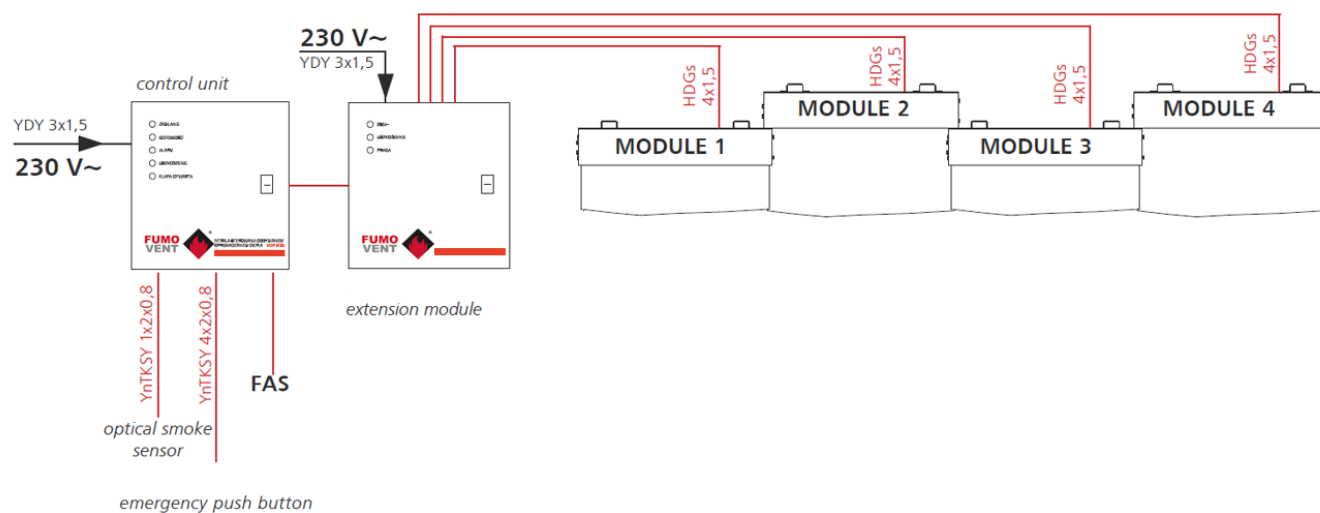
230 V~
YDY 3x1,5

control unit

YDY 3x1,5
230 V~

ZASILANIE
SZCZELNOŚĆ
ALARM
USZKODZENIE
KLAPA OTWARTA

FUMO VENT

SIECI
USZKODZENIE
PRACA

FUMO VENT

extension module

HDGs 4x1,5
MODULE 1

HDGs 4x1,5
MODULE 2

HDGs 4x1,5
MODULE 3

HDGs 4x1,5
MODULE 4

YnTKSY 1x2x0,8
YnTKSY 4x2x0,8
FAS

optical smoke sensor

emergency push button